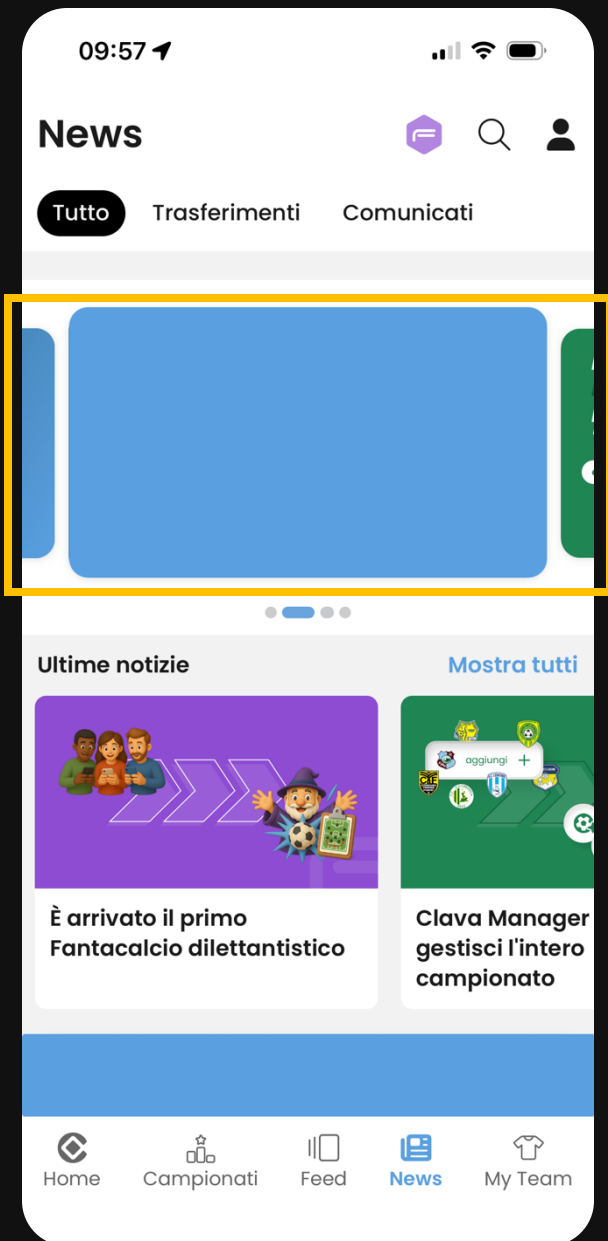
09:57

News

Tutto Trasferimenti Comunicati

Ultime notizie Mostra tutti

aggiungi +

È arrivato il primo Fantacalcio dilettantistico

Clava Manager gestisci l'intero campionato

Home Campionati Feed News My Team